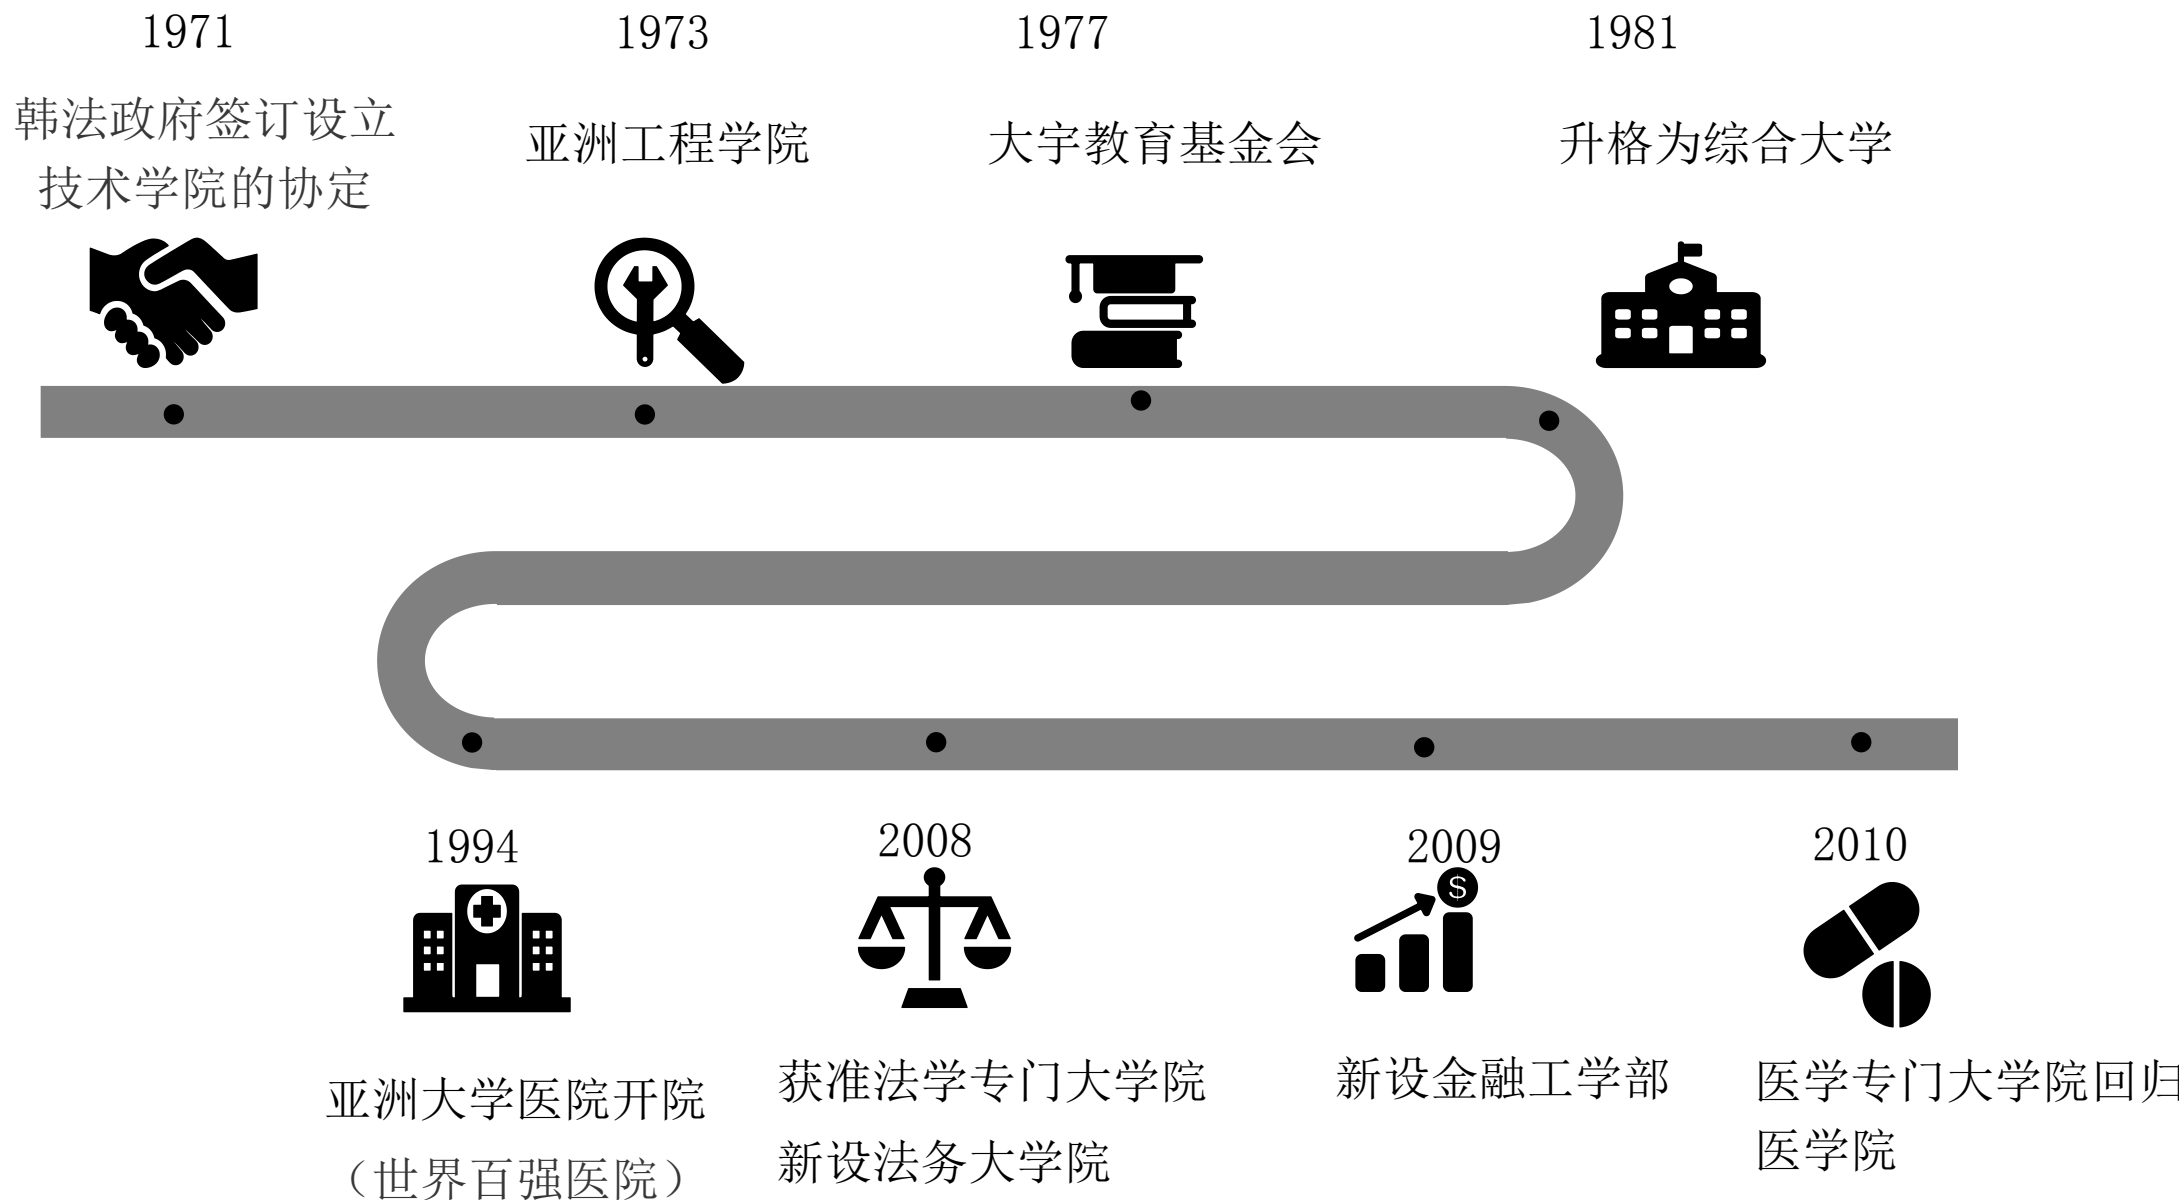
1971

韩法政府签订设立技术学院的协定

1973

亚洲工程学院

1977

大宇教育基金会

1981

升格为综合大学

1994

亚洲大学医院开院（世界百强医院）

2008

获准法学专门大学院

新设法务大学院

2009

$

新设金融工学部

2010

医学专门大学院回归医学院